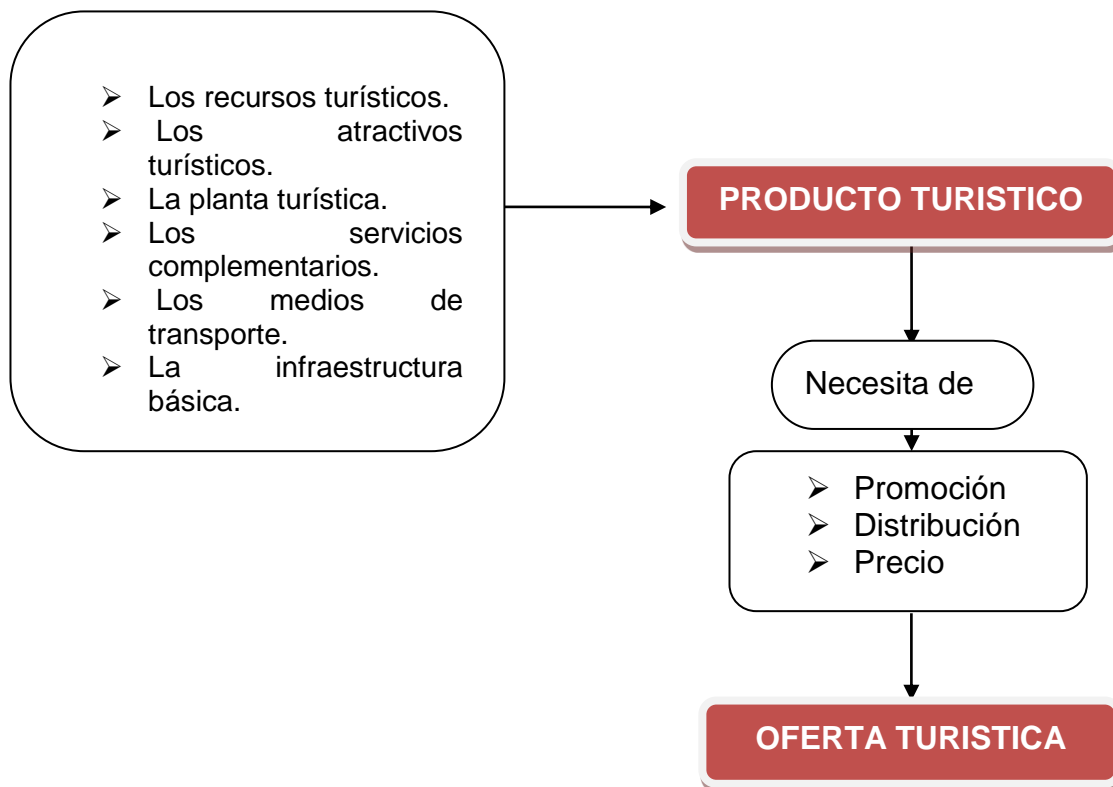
- Los recursos turísticos.
- Los atractivos turísticos.
- La planta turística.
- Los servicios complementarios.
- Los medios de transporte.
- La infraestructura básica.

PRODUCTO TURISTICO

Necesita de

- Promoción
- Distribución
- Precio

OFERTA TURISTICA